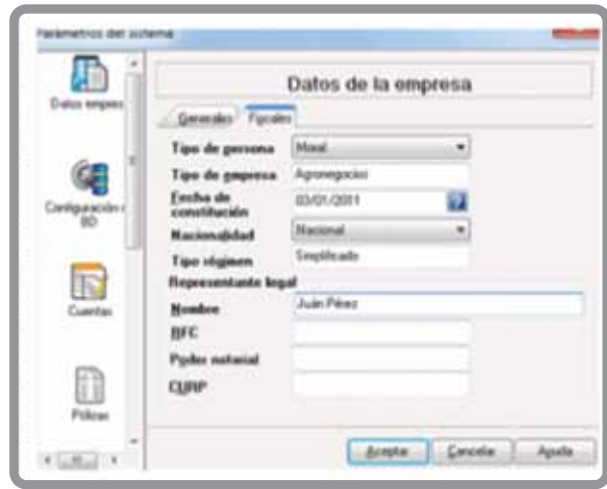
Parámetros del sistema

Datos empresa

Configuración BD

Cuentas

Pólizas

Datos de la empresa

Generales | Fiscales

Tipo de persona | Moral

Tipo de empresa | Agronegocios

Fecha de constitución | 03/01/2011

Nacionalidad | Nacional

Tipo régimen | Simplificado

Representante legal

Nombre | Juán Pérez

RFC

Poder notarial

CURP

Aceptar | Cancelar | Ayuda